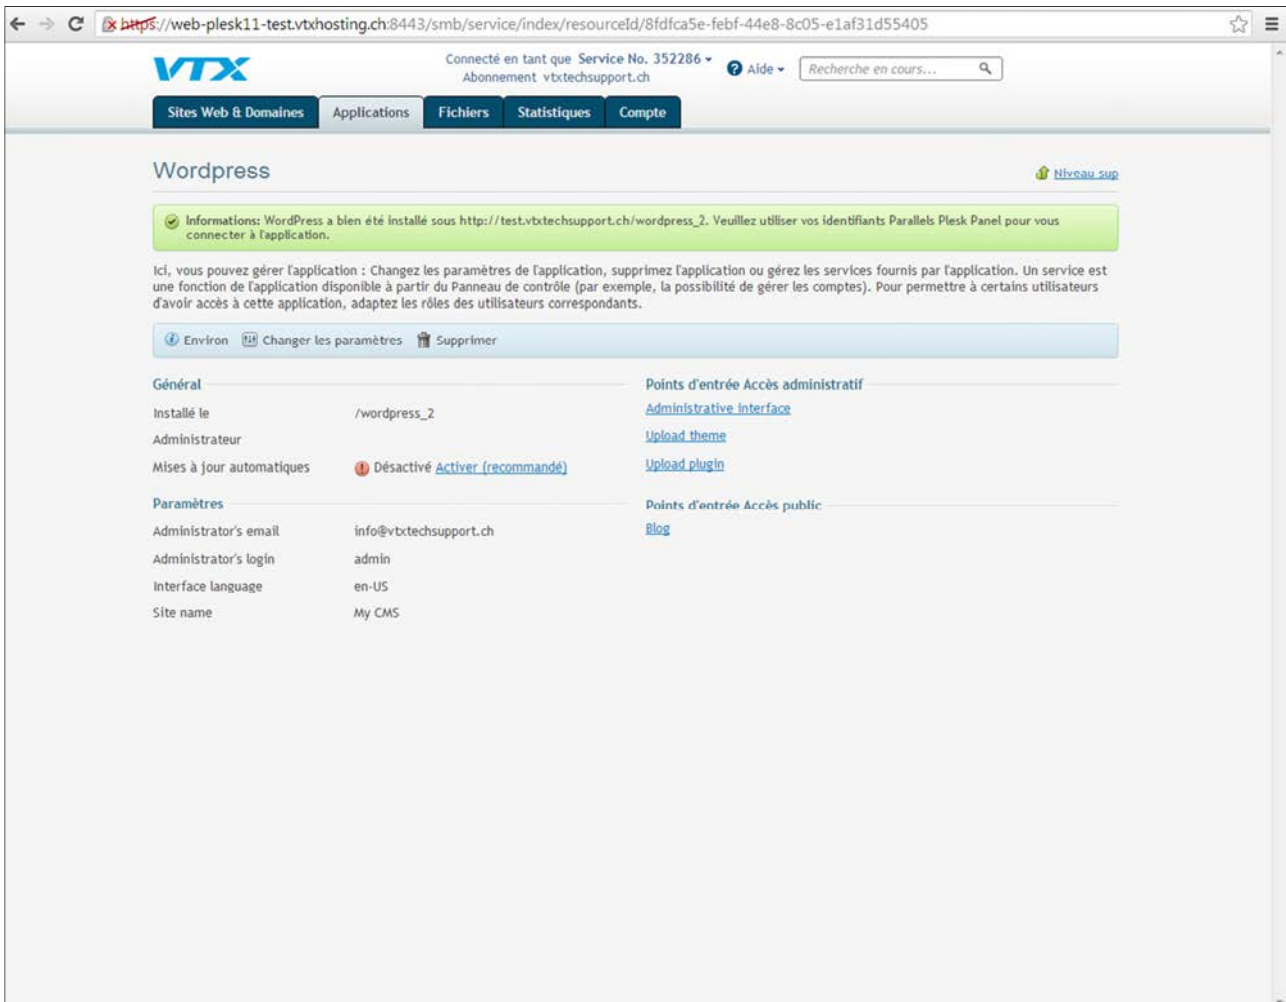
https://web-plesk11-test.vtxhosting.ch:8443/smb/service/index/resourceId/8fdfca5e-febf-44e8-8c05-e1af31d55405

VTX

Connecté en tant que Service No. 352286
Abonnement vtxtechsupport.ch

Aide

Recherche en cours...

Sites Web & Domaines | Applications | Fichiers | Statistiques | Compte

Wordpress

Niveau sup

Informations: WordPress a bien été installé sous http://test.vtxtechsupport.ch/wordpress_2. Veuillez utiliser vos identifiants Parallels Plesk Panel pour vous connecter à l'application.

Ici, vous pouvez gérer l'application : Changez les paramètres de l'application, supprimez l'application ou gérez les services fournis par l'application. Un service est une fonction de l'application disponible à partir du Panneau de contrôle (par exemple, la possibilité de gérer les comptes). Pour permettre à certains utilisateurs d'avoir accès à cette application, adaptez les rôles des utilisateurs correspondants.

Environ | Changer les paramètres | Supprimer

Général

| | |
|---|---|
| Installé le | /wordpress_2 |
| Administrateur | |
| Mises à jour automatiques | Désactivé Activer (recommandé) |

Paramètres

| | |
|---|---|
| Administrator's email | info@vtxtechsupport.ch |
| Administrator's login | admin |
| Interface language | en-US |
| Site name | My CMS |

Points d'entrée Accès administratif

Administrative interface

Upload theme

Upload plugin

Points d'entrée Accès public

Blog